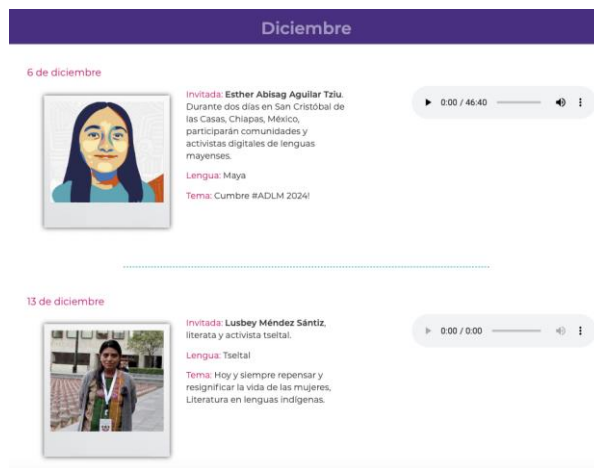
Diciembre

6 de diciembre

Invitada: **Esther Abisag Aguilar Tziu**. Durante dos días en San Cristóbal de las Casas, Chiapas, México, participarán comunidades y activistas digitales de lenguas mayenses.

Lengua: Maya

Tema: Cumbre #ADLM 2024!

0:00 / 46:40

13 de diciembre

Invitada: **Lusbey Méndez Sántiz**, literata y activista tseltal.

Lengua: Tseltal

Tema: Hoy y siempre repensar y resignificar la vida de las mujeres, Literatura en lenguas indígenas.

0:00 / 0:00